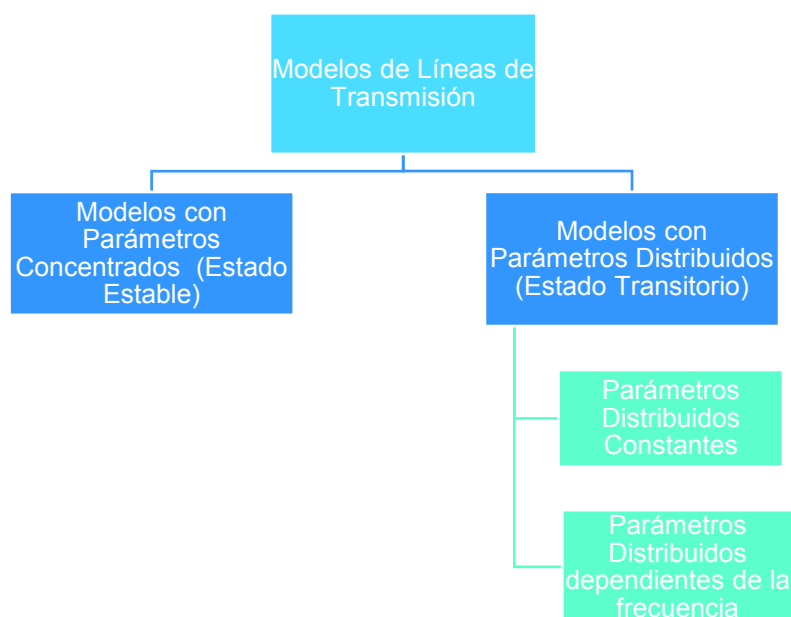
Modelos de Líneas de Transmisión

Modelos con Parámetros Concentrados (Estado Estable)

Modelos con Parámetros Distribuidos (Estado Transitorio)

Parámetros Distribuidos Constantes

Parámetros Distribuidos dependientes de la frecuencia